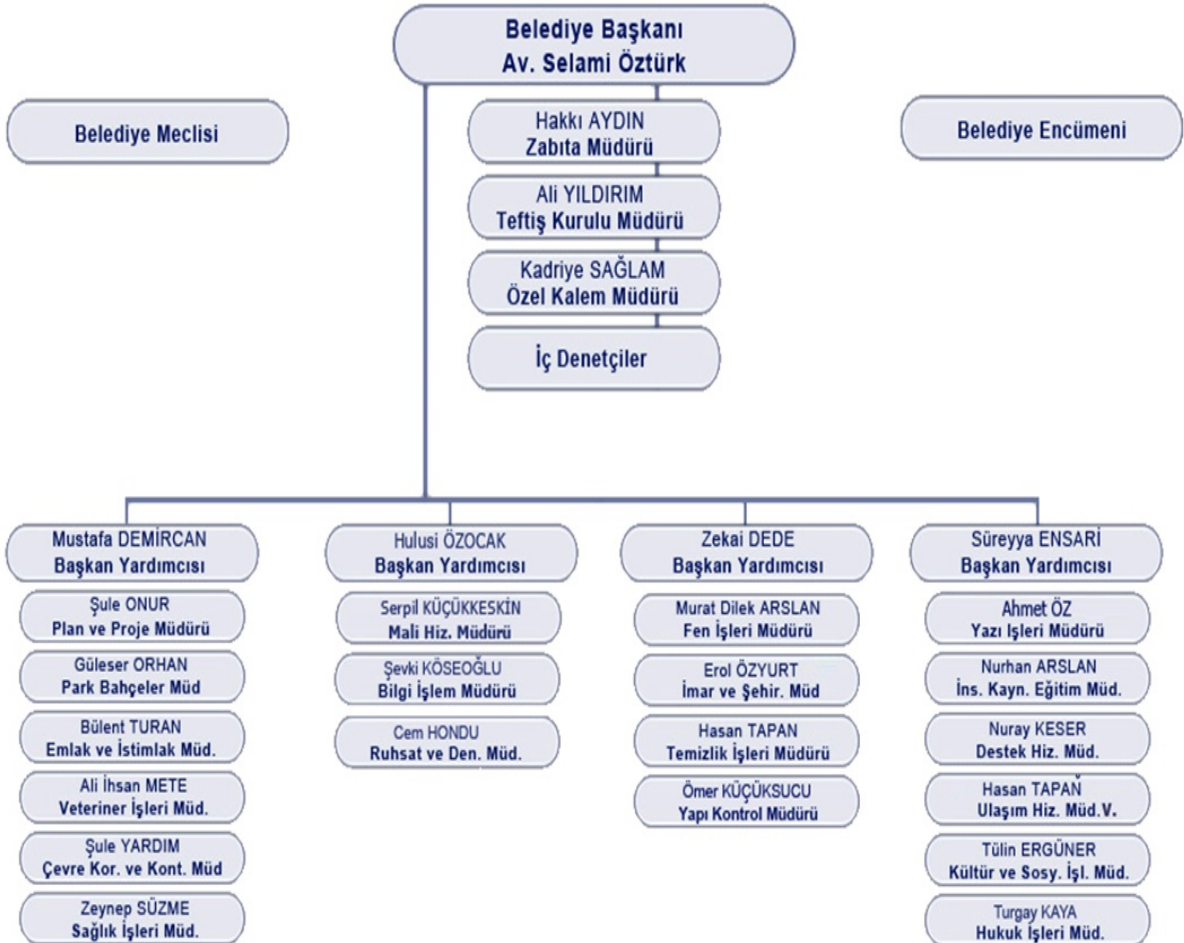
Belediye Başkanı
Av. Selami Öztürk

Belediye Meclisi

Belediye Encümeni

Hakkı AYDIN
Zabıta Müdürü

Ali YILDIRIM
Teftiş Kurulu Müdürü

Kadriye SAĞLAM
Özel Kalem Müdürü

İç Denetçiler

Mustafa DEMİRCAN
Başkan Yardımcısı

Şule ONUR
Plan ve Proje Müdürü

Güleser ORHAN
Park Bahçeler Müd

Bülent TURAN
Emlak ve İstimlak Müd.

Ali İhsan METE
Veteriner İşleri Müd.

Şule YARDIM
Çevre Kor. ve Kont. Müd

Zeynep SÜZME
Sağlık İşleri Müd.

Hulusi ÖZOCAK
Başkan Yardımcısı

Serpil KÜÇÜKKESKİN
Mali Hiz. Müdürü

Şevki KÖSEOĞLU
Bilgi İşlem Müdürü

Cem HONDU
Ruhsat ve Den. Müd.

Zekai DEDE
Başkan Yardımcısı

Murat Dilek ARSLAN
Fen İşleri Müdürü

Erol ÖZYURT
İmar ve Şehir. Müd

Hasan TAPAN
Temizlik İşleri Müdürü

Ömer KÜÇÜKSUCU
Yapı Kontrol Müdürü

Süreyya ENSARİ
Başkan Yardımcısı

Ahmet ÖZ
Yazı İşleri Müdürü

Nurhan ARSLAN
İns. Kayn. Eğitim Müd.

Nuray KESER
Destek Hiz. Müd.

Hasan TAPAN
Ulaşım Hiz. Müd.V.

Tülin ERGÜNER
Kültür ve Sosy. İşl. Müd.

Turgay KAYA
Hukuk İşleri Müd.